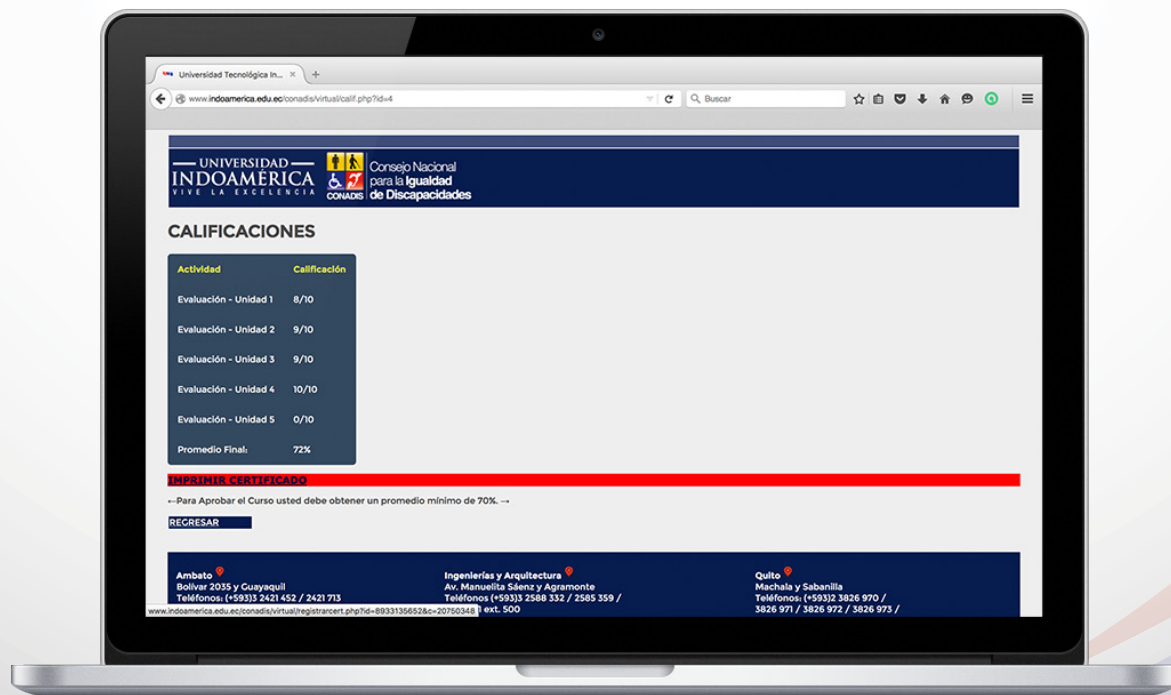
Universidad Tecnológica In... ×

www.indoamerica.edu.ec/conadis/virtual/calif.php?id=4

Buscar

UNIVERSIDAD INDOAMÉRICA VIVE LA EXCELENCIA

CONADIS Consejo Nacional para la Igualdad de Discapacidades

CALIFICACIONES

| Actividad | Calificación |
|---|---|
| Evaluación - Unidad 1 | 8/10 |
| Evaluación - Unidad 2 | 9/10 |
| Evaluación - Unidad 3 | 9/10 |
| Evaluación - Unidad 4 | 10/10 |
| Evaluación - Unidad 5 | 0/10 |
| Promedio Final: | 72% |

IMPRIMIR CERTIFICADO

←Para Aprobar el Curso usted debe obtener un promedio mínimo de 70%. →

REGRESAR

Ambato
Bolívar 2035 y Guayaquil
Teléfonos: (+593)3 2421 452 / 2421 713

Ingenierías y Arquitectura
Av. Manuelita Sáenz y Agramonte
Teléfonos: (+593)3 2588 332 / 2585 359 /
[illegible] ext. 500

Quito
Machala y Sabanilla
Teléfonos: (+593)2 3826 970 /
3826 971 / 3826 972 / 3826 973 /

www.indoamerica.edu.ec/conadis/virtual/registrarcert.php?id=89331356528c=20750348